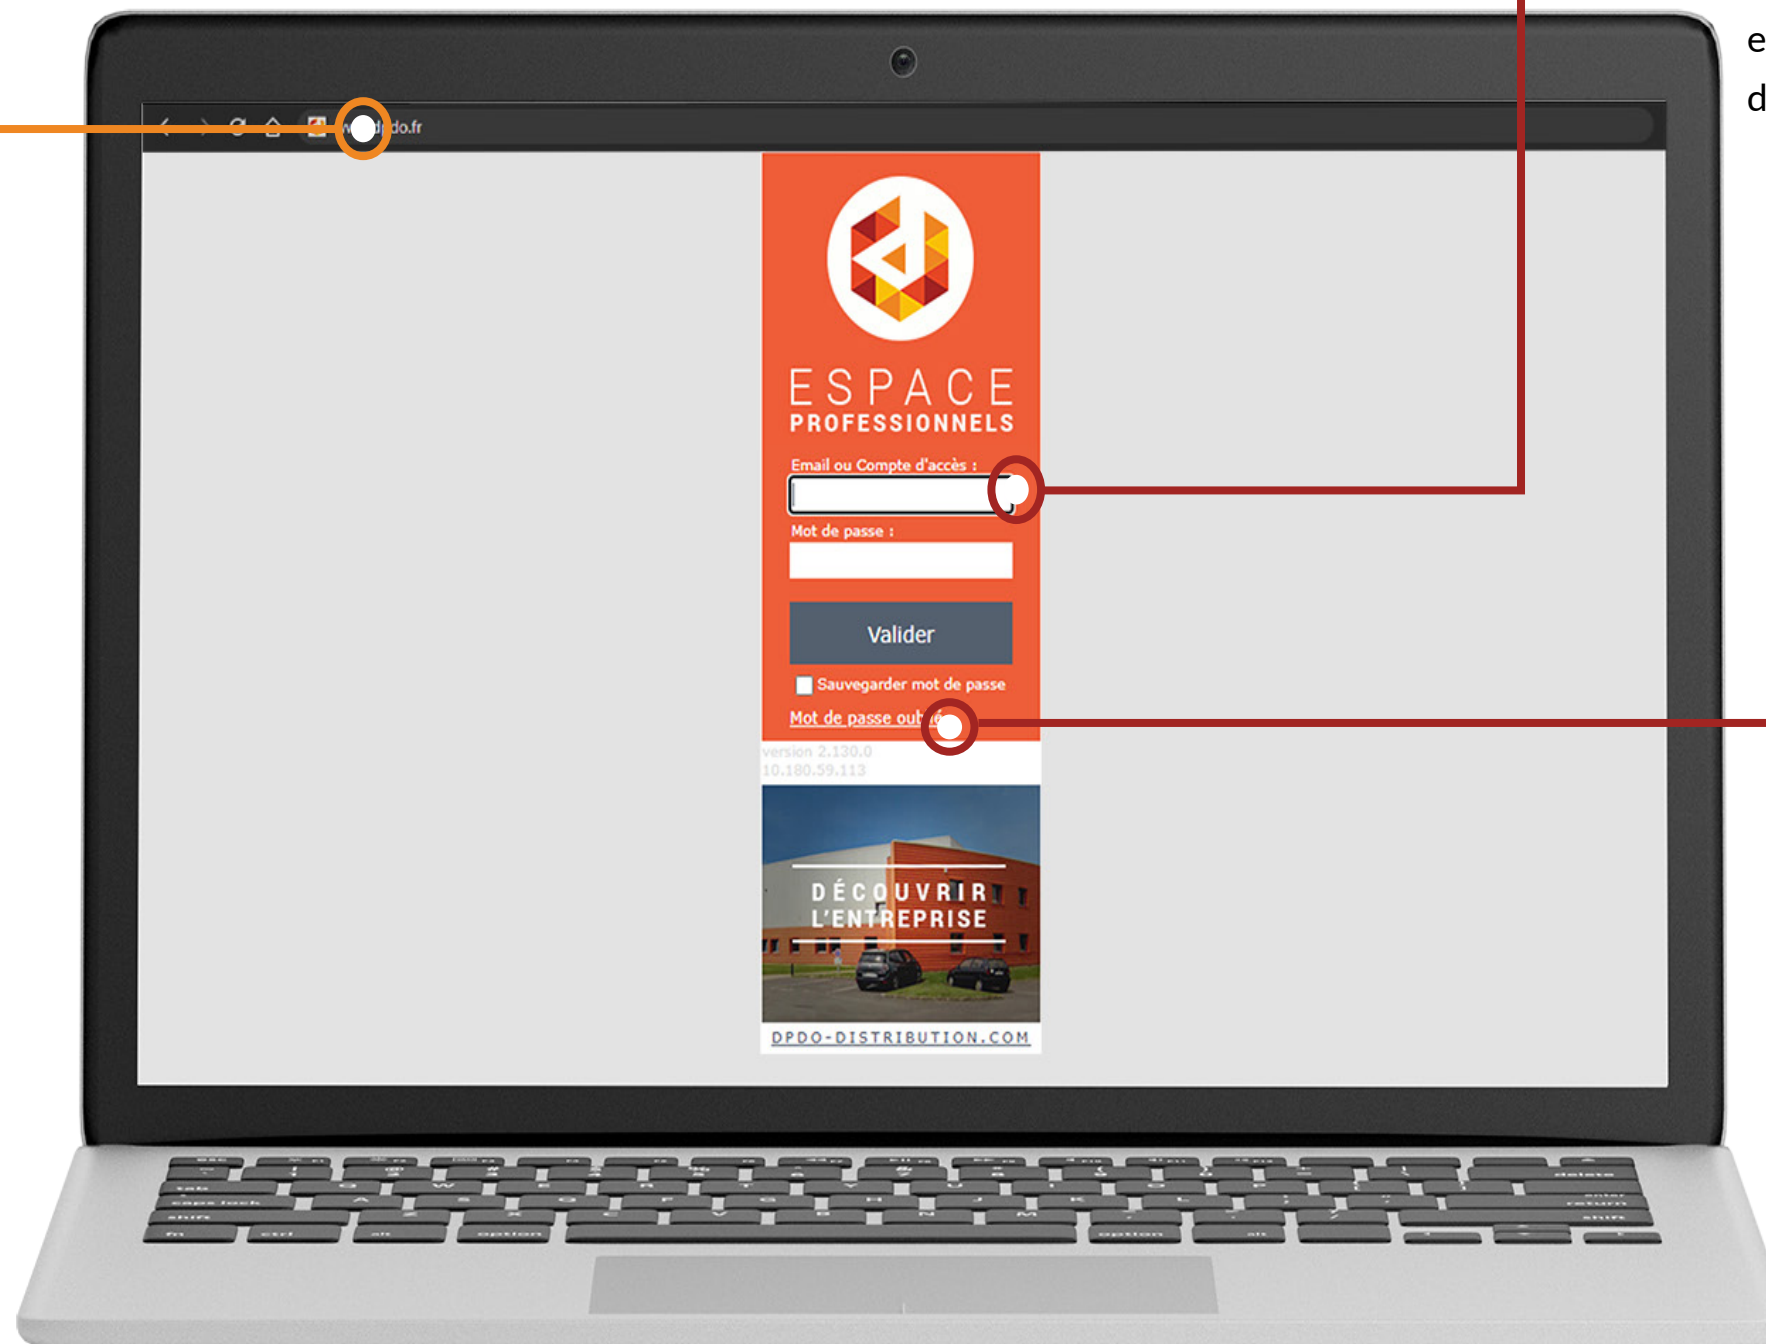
e
d

w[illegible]do.fr

ESPACE
PROFESSIONNELS

Email ou Compte d'accès :

Mot de passe :

Valider

Sauvegarder mot de passe

Mot de passe oub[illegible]

version 2.130.0
10.180.59.113

DÉCOUVRIR
L'ENTREPRISE

DPDO-DISTRIBUTION.COM